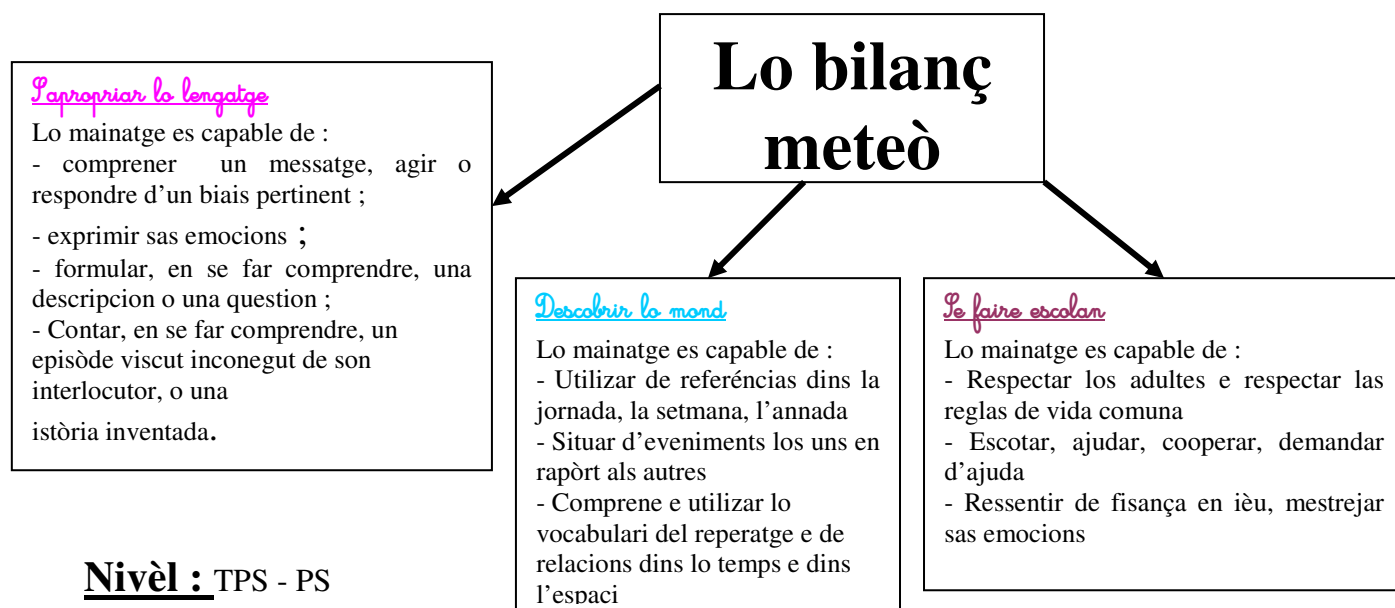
Lo bilanç meteò

S'apropriar lo lengatge
Lo mainatge es capable de :
- comprener un messatge, agir o respondre d'un biais pertinent ;
- exprimir sas emocions ;
- formular, en se far comprendre, una descripcion o una question ;
- Contar, en se far comprendre, un episòde viscut inconegut de son interlocutor, o una istòria inventada.

Descobrir lo mond
Lo mainatge es capable de :
- Utilizar de referéncias dins la jornada, la setmana, l'annada
- Situar d'eveniments los uns en rapòrt als autres
- Comprene e utilizar lo vocabulari del reperatge e de relacions dins lo temps e dins l'espaci

Se faire escolan
Lo mainatge es capable de :
- Respectar los adultes e respectar las reglas de vida comuna
- Escotar, ajudar, cooperar, demandar d'ajuda
- Ressentir de fisança en ièu, mestrejar sas emocions

Nivèl : TPS - PS